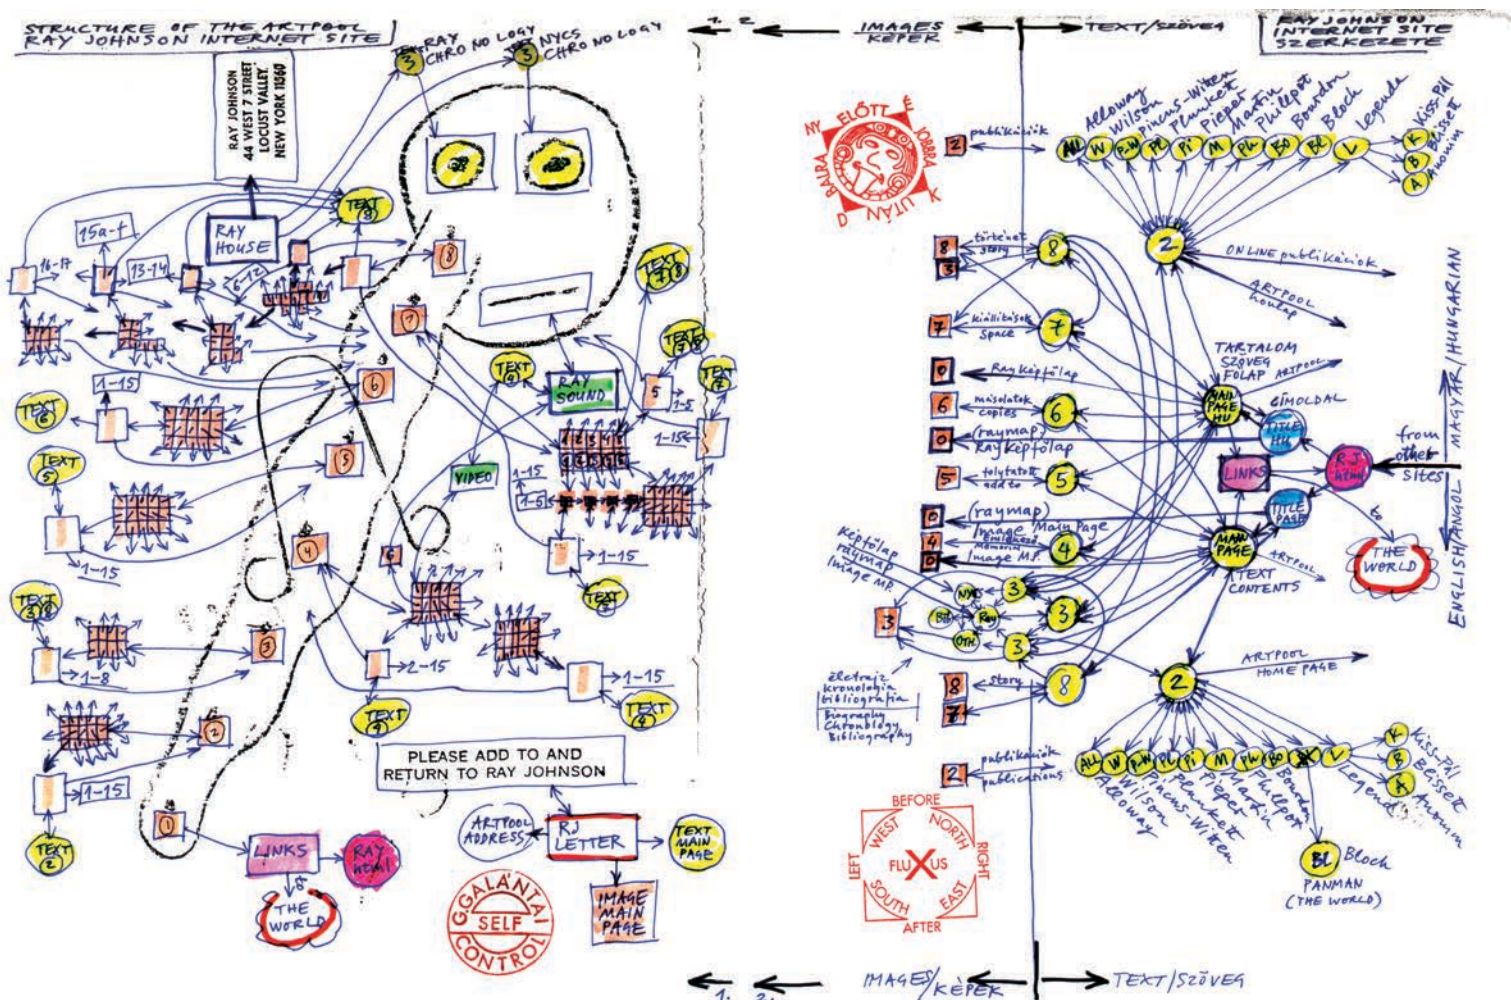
STRUCTURE OF THE ARTPOOL RAY JOHNSON INTERNET SITE

RAY JOHNSON 44 WEST 7 STREET LOCUST VALLEY, NEW YORK 11560

TEXT RAY CHRONOLOGY
TEXT NYCS CHRONOLOGY

3 3

TEXT 8

15a-f
16-17
13-14
RAY HOUSE
6-12
8
TEXT 7 8
TEXT 7 8
7
TEXT 4
RAY SOUND
6
TEXT 7
5
1-5
1-15
1-15
TEXT 6
1 2 3 4
5 6 7 8
TEXT 5
5
VIDEO
1-15
1-5
1-15
1-15
4
4
TEXT 7 8
TEXT
3
1-8
2-15
1-15
TEXT 4
2
TEXT 4
1-15
PLEASE ADD TO AND RETURN TO RAY JOHNSON
0
TEXT 2
LINKS
RAY HOME
THE WORLD
ARTPOOL ADDRESS
RJ LETTER
TEXT MAIN PAGE
IMAGE MAIN PAGE
GALÁNTAI SELF CONTROL

1. 2.
IMAGES KÉPEK
TEXT/SZÖVEG
RAY JOHNSON INTERNET SITE SZERKEZETE

NY ELŐTT É JOBBRA K UTÁN D BALRA

2 publikációk
All W P-W PL Pi M Ph Bo Bl L
Alloway Wilson Pincus-Witten Plunkett Pieper Martin Philpott Bourdon Bloch Legends
K B A
Kiss-Pál Blissett Anonim

8 3 történet story 8
2
ONLINE publikációk
ARTPOOL honlap
7 kiállítások space 7
TARTALOM SZÖVEG FŐLAP ARTPOOL
0 Ray képfőlap
6 másolatok copies 6
MAIN PAGE HU
CÍMOLDAL
TITLE HU
0 (raymap) Ray képfőlap
from other sites
RJ HOME
LINKS
5 tolyfatott add to 5
TITLE PAGE
0 (raymap)
4 Image Emlékezés Memorial
0 Image M.P.
Main Page
4
MAIN PAGE
TEXT CONTENTS
ARTPOOL
THE WORLD
képfőlap raymap Image MP
NYC 3
Oth Ray 3
OTH 3
3
életrajz kronológia bibliográfia
Biography Chronology Bibliography
8 story 8
7
2
ARTPOOL HOME PAGE
2 publikációk publications
All W P-W PL Pi M PW Bo Bl L
K B A
Kiss-Pál Blissett Anonim
Alloway Wilson Pincus-Witten Plunkett Pieper Martin Philpott Bourdon Legends
BL Bloch
PANMAN (THE WORLD)

ENGLISH/ANGOL MAGYAR/HUNGARIAN

BEFORE NORTH RIGHT EAST AFTER SOUTH LEFT WEST FLUXUS

1. 2.
IMAGES/KÉPEK
TEXT/SZÖVEG